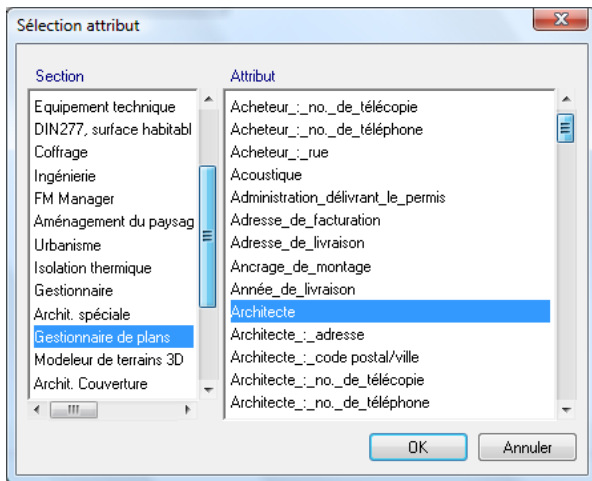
Sélection attribut

Section
Equipement technique
DIN277, surface habitabl
Coffrage
Ingénierie
FM Manager
Aménagement du paysag
Urbanisme
Isolation thermique
Gestionnaire
Archit. spéciale
Gestionnaire de plans
Modeleur de terrains 3D
Archit. Couverture

Attribut
Acheteur_:_no._de_télécopie
Acheteur_:_no._de_téléphone
Acheteur_:_rue
Acoustique
Administration_délivrant_le_permis
Adresse_de_facturation
Adresse_de_livraison
Ancrage_de_montage
Année_de_livraison
Architecte
Architecte_:_adresse
Architecte_:_code postal/ville
Architecte_:_no._de_télécopie
Architecte_:_no._de_téléphone

OK
Annuler